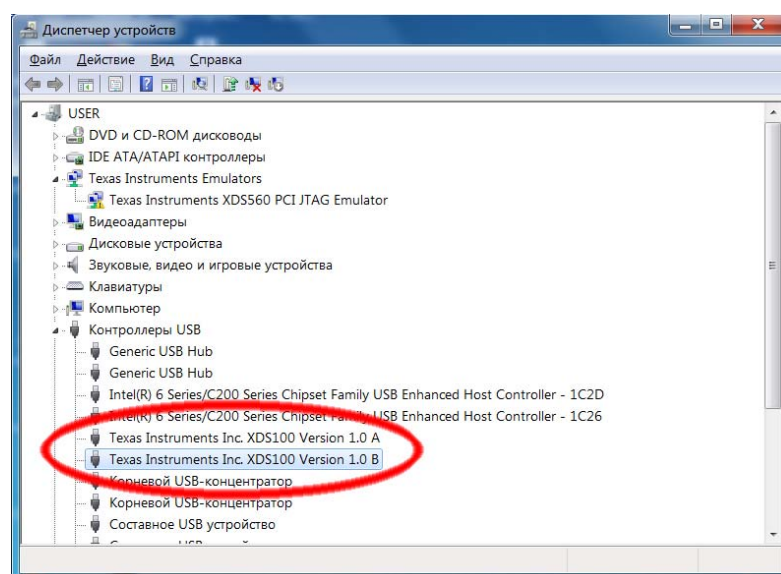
Диспетчер устройств

Файл Действие Вид Справка

USER
DVD и CD-ROM дисководы
IDE ATA/ATAPI контроллеры
Texas Instruments Emulators
Texas Instruments XDS560 PCI JTAG Emulator
Видеоадаптеры
Дисковые устройства
Звуковые, видео и игровые устройства
Клавиатуры
Компьютер
Контроллеры USB
Generic USB Hub
Generic USB Hub
Intel(R) 6 Series/C200 Series Chipset Family USB Enhanced Host Controller - 1C2D
Intel(R) 6 Series/C200 Series Chipset Family USB Enhanced Host Controller - 1C26
Texas Instruments Inc. XDS100 Version 1.0 A
Texas Instruments Inc. XDS100 Version 1.0 B
Корневой USB-концентратор
Корневой USB-концентратор
Составное USB устройство
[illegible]